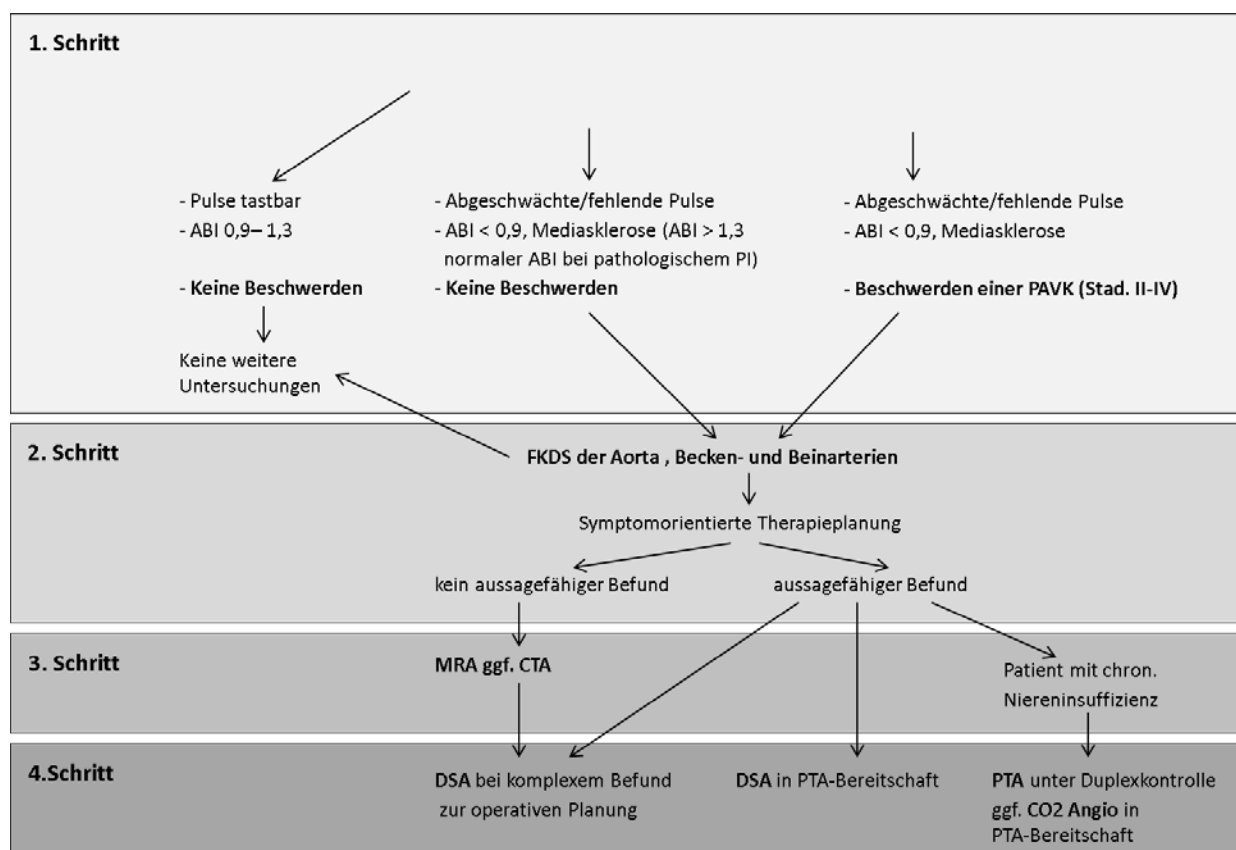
1. Schritt

- Pulse tastbar
- ABI 0,9– 1,3
- Keine Beschwerden

Keine weitere Untersuchungen

- Abgeschwächte/fehlende Pulse
- ABI < 0,9, Mediasklerose (ABI > 1,3 normaler ABI bei pathologischem PI)
- Keine Beschwerden

- Abgeschwächte/fehlende Pulse
- ABI < 0,9, Mediasklerose
- Beschwerden einer PAVK (Stad. II-IV)

2. Schritt

FKDS der Aorta , Becken- und Beinarterien

Symptomorientierte Therapieplanung

kein aussagefähiger Befund

aussagefähiger Befund

3. Schritt

MRA ggf. CTA

Patient mit chron. Niereninsuffizienz

4.Schritt

DSA bei komplexem Befund zur operativen Planung

DSA in PTA-Bereitschaft

PTA unter Duplexkontrolle ggf. CO2 Angio in PTA-Bereitschaft